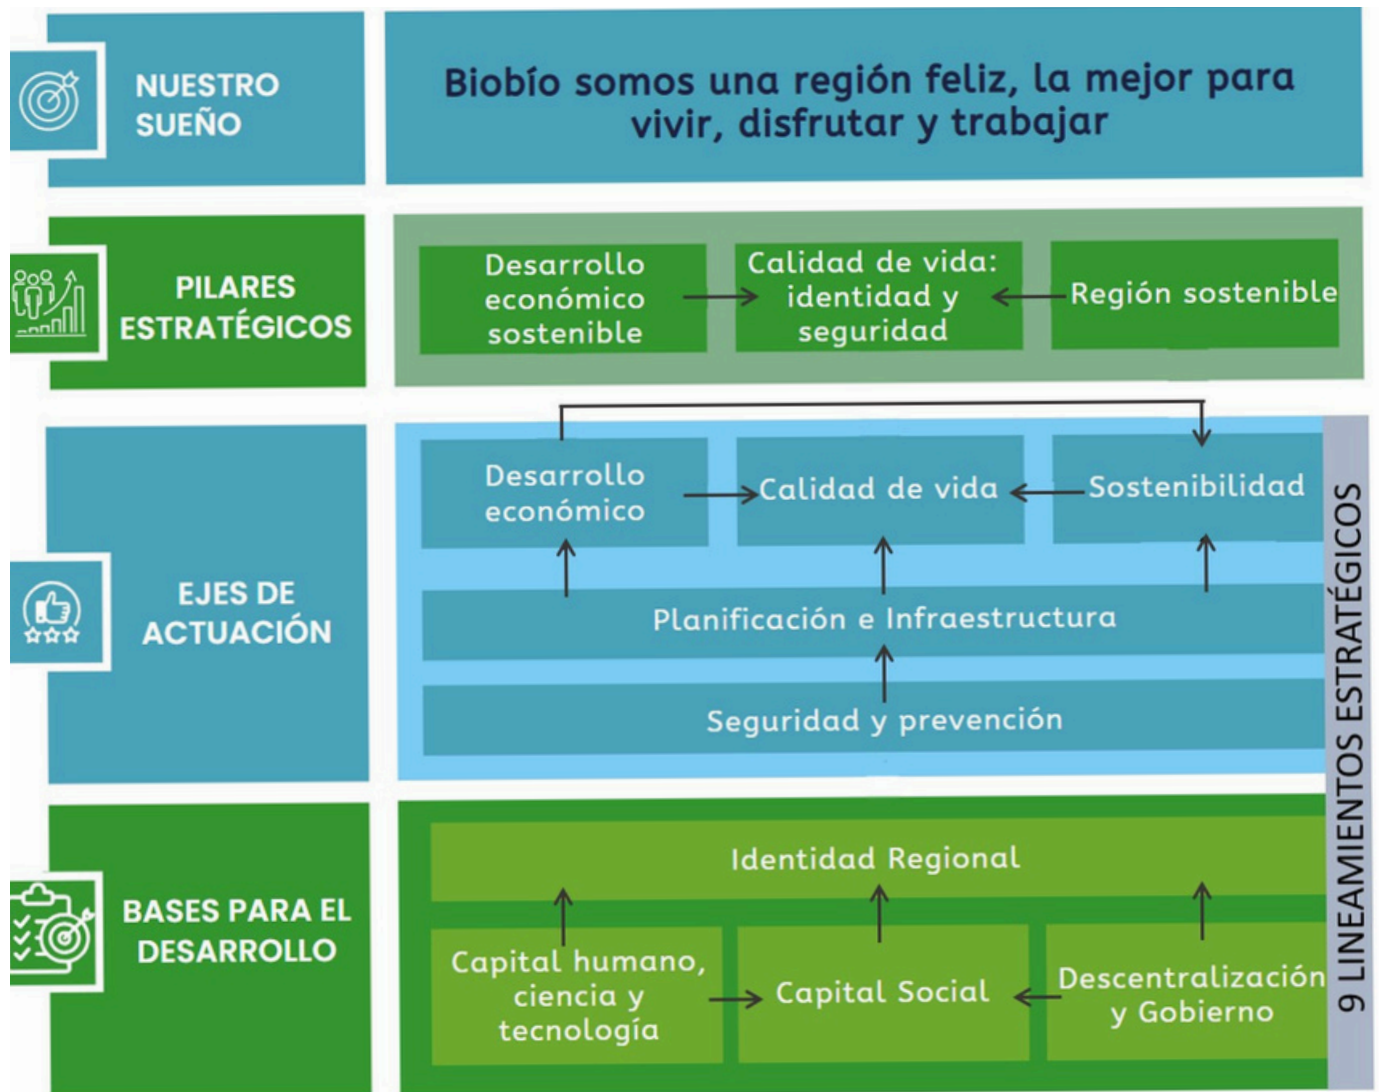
NUESTRO SUEÑO

Biobío somos una región feliz, la mejor para vivir, disfrutar y trabajar

PILARES ESTRATÉGICOS

Desarrollo económico sostenible

Calidad de vida: identidad y seguridad

Región sostenible

EJES DE ACTUACIÓN

Desarrollo económico

Calidad de vida

Sostenibilidad

Planificación e Infraestructura

Seguridad y prevención

BASES PARA EL DESARROLLO

Identidad Regional

Capital humano, ciencia y tecnología

Capital Social

Descentralización y Gobierno

9 LINEAMIENTOS ESTRATÉGICOS